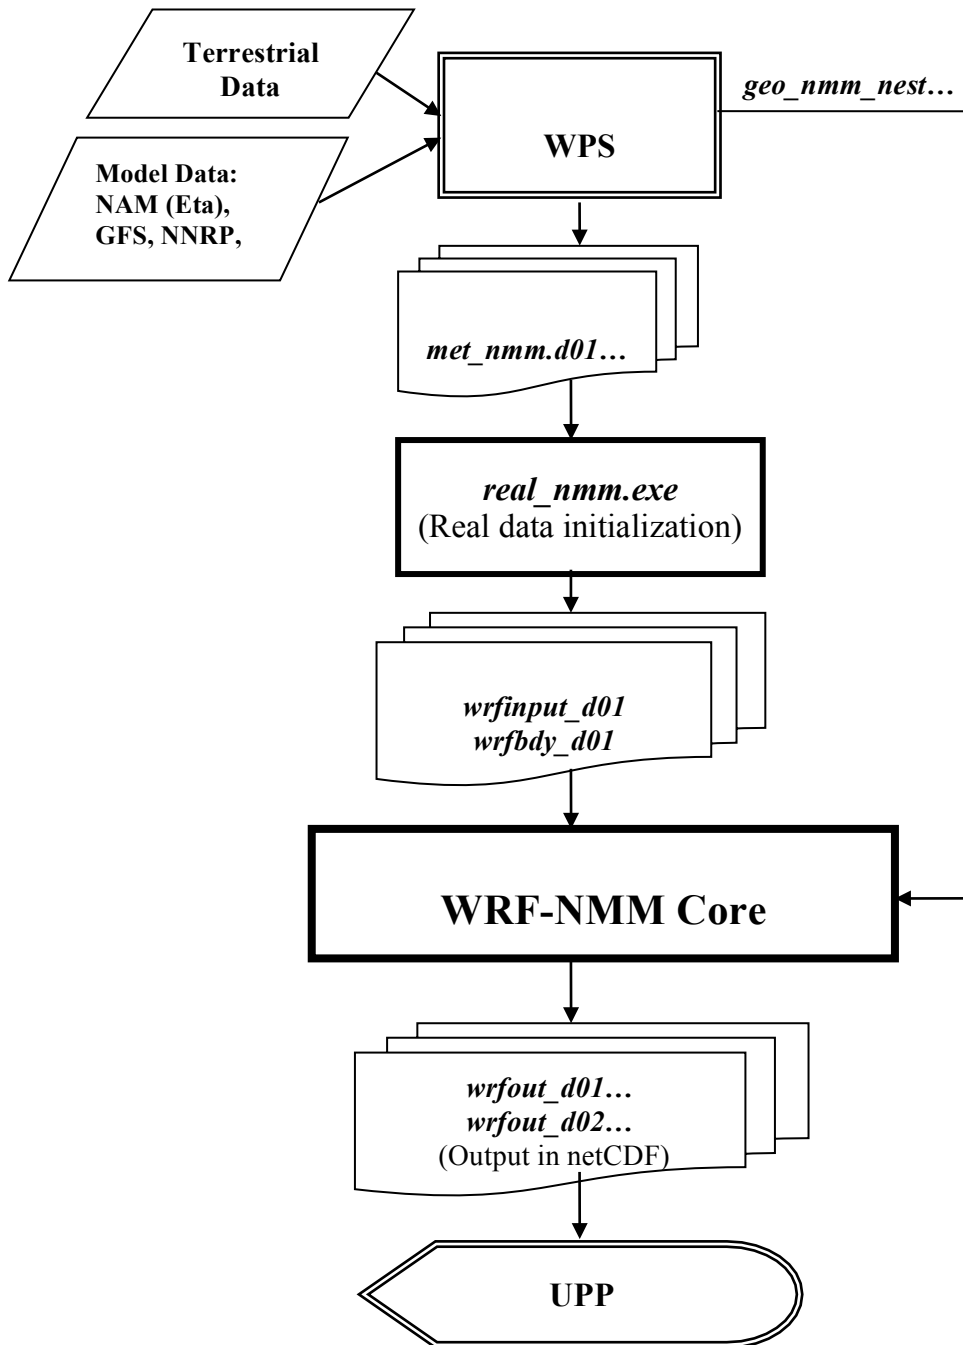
Terrestrial Data

Model Data: NAM (Eta), GFS, NNRP,

WPS

geo_nmm_nest…

met_nmm.d01…

real_nmm.exe
(Real data initialization)

wrfinput_d01
wrfbdy_d01

WRF-NMM Core

wrfout_d01…
wrfout_d02…
(Output in netCDF)

UPP